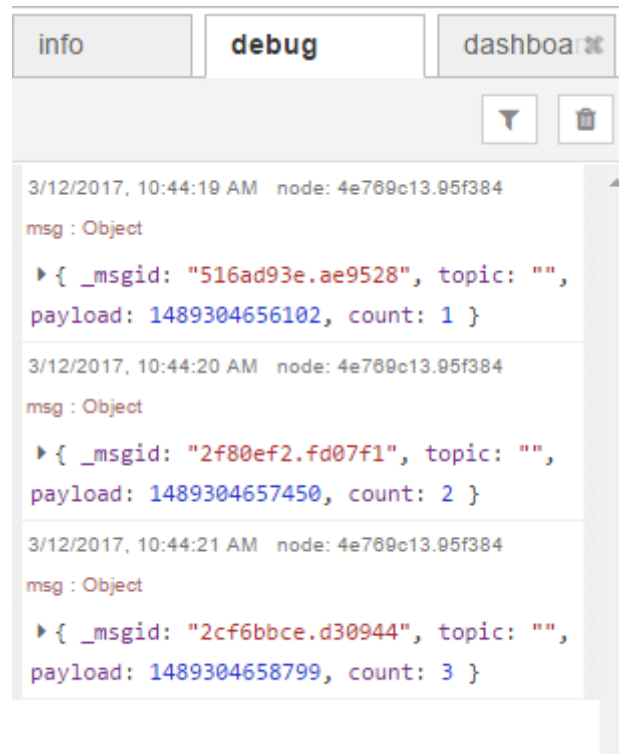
info

debug

dashboa

3/12/2017, 10:44:19 AM node: 4e769c13.95f384

msg : Object

▸ { _msgid: "516ad93e.ae9528", topic: "", payload: 1489304656102, count: 1 }

3/12/2017, 10:44:20 AM node: 4e769c13.95f384

msg : Object

▸ { _msgid: "2f80ef2.fd07f1", topic: "", payload: 1489304657450, count: 2 }

3/12/2017, 10:44:21 AM node: 4e769c13.95f384

msg : Object

▸ { _msgid: "2cf6bbce.d30944", topic: "", payload: 1489304658799, count: 3 }